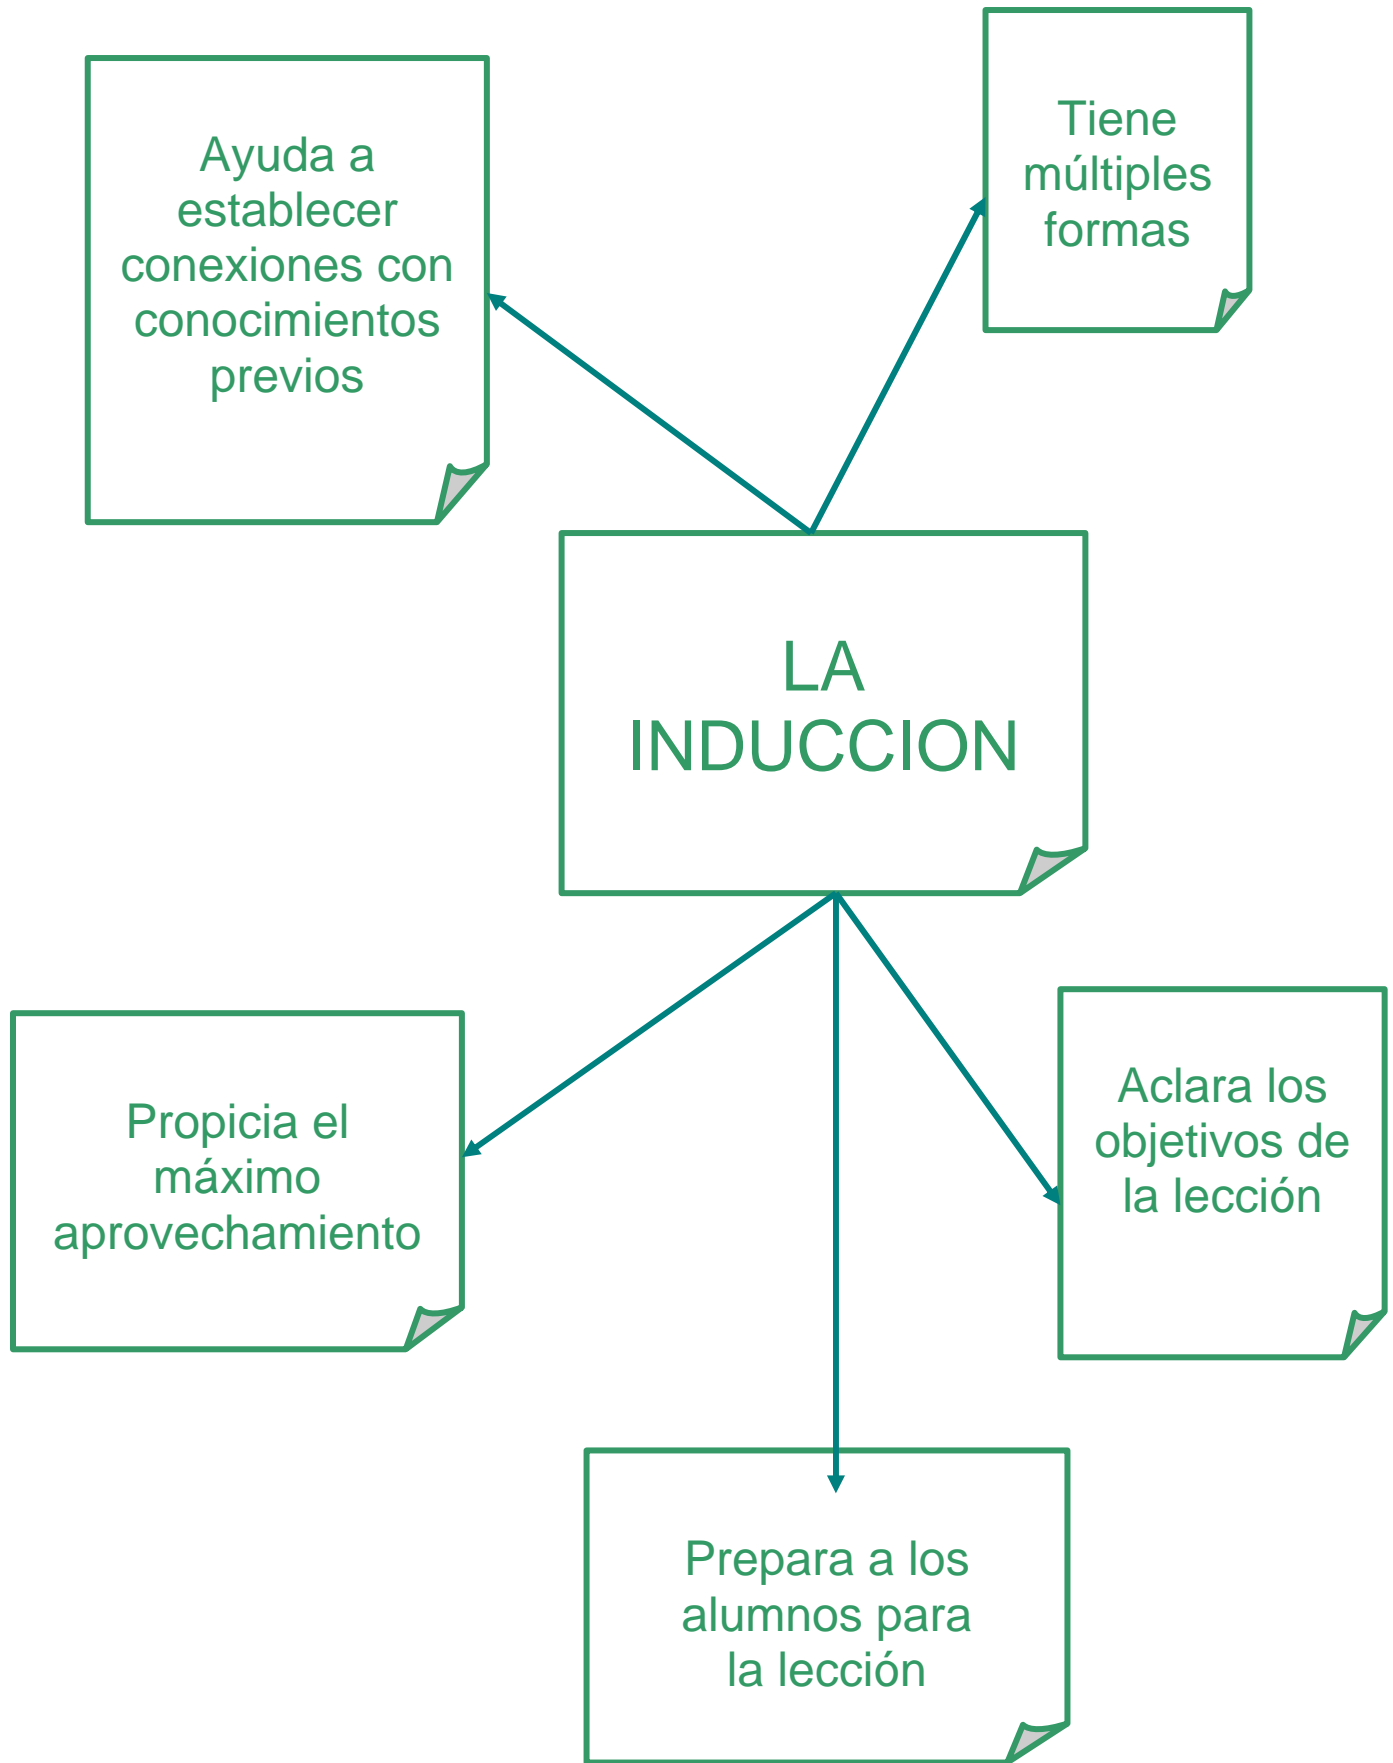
Ayuda a establecer conexiones con conocimientos previos

Tiene múltiples formas

LA INDUCCION

Propicia el máximo aprovechamiento

Aclara los objetivos de la lección

Prepara a los alumnos para la lección